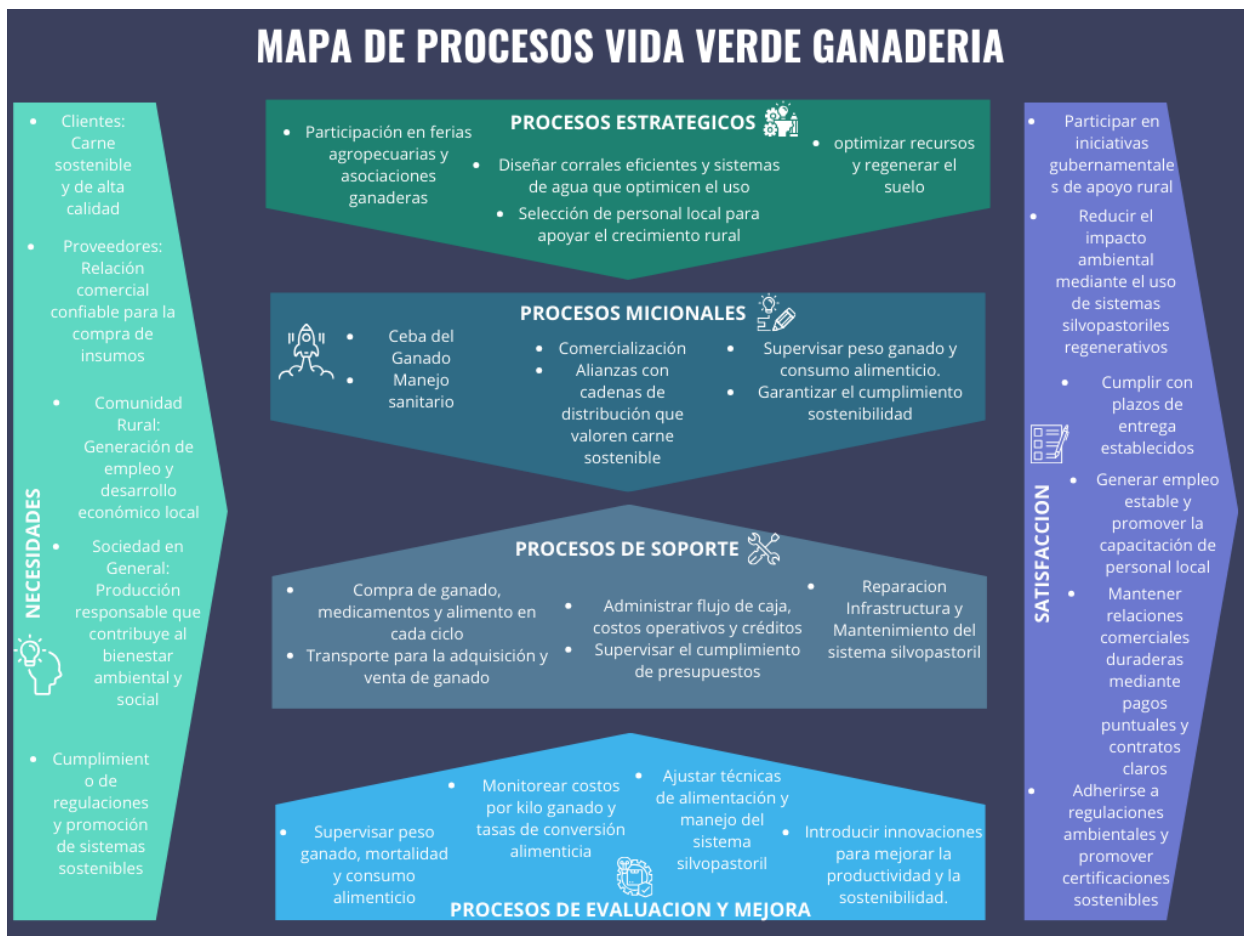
MAPA DE PROCESOS VIDA VERDE GANADERIA

NECESIDADES

- Clientes: Carne sostenible y de alta calidad
- Proveedores: Relación comercial confiable para la compra de insumos
- Comunidad Rural: Generación de empleo y desarrollo económico local
- Sociedad en General: Producción responsable que contribuye al bienestar ambiental y social
- Cumplimient o de regulaciones y promoción de sistemas sostenibles

PROCESOS ESTRATEGICOS

- Participación en ferias agropecuarias y asociaciones ganaderas
- Diseñar corrales eficientes y sistemas de agua que optimicen el uso
- Selección de personal local para apoyar el crecimiento rural
- optimizar recursos y regenerar el suelo

PROCESOS MICIONALES

- Ceba del Ganado
- Manejo sanitario
- Comercialización
- Alianzas con cadenas de distribución que valoren carne sostenible
- Supervisar peso ganado y consumo alimenticio.
- Garantizar el cumplimiento sostenibilidad

PROCESOS DE SOPORTE

- Compra de ganado, medicamentos y alimento en cada ciclo
- Transporte para la adquisición y venta de ganado
- Administrar flujo de caja, costos operativos y créditos
- Supervisar el cumplimiento de presupuestos
- Reparacion Infraestructura y Mantenimiento del sistema silvopastoril

- Supervisar peso ganado, mortalidad y consumo alimenticio
- Monitorear costos por kilo ganado y tasas de conversión alimenticia
- Ajustar técnicas de alimentación y manejo del sistema silvopastoril
- Introducir innovaciones para mejorar la productividad y la sostenibilidad.

PROCESOS DE EVALUACION Y MEJORA

SATISFACCION

- Participar en iniciativas gubernamentales de apoyo rural
- Reducir el impacto ambiental mediante el uso de sistemas silvopastoriles regenerativos
- Cumplir con plazos de entrega establecidos
- Generar empleo estable y promover la capacitación de personal local
- Mantener relaciones comerciales duraderas mediante pagos puntuales y contratos claros
- Adherirse a regulaciones ambientales y promover certificaciones sostenibles